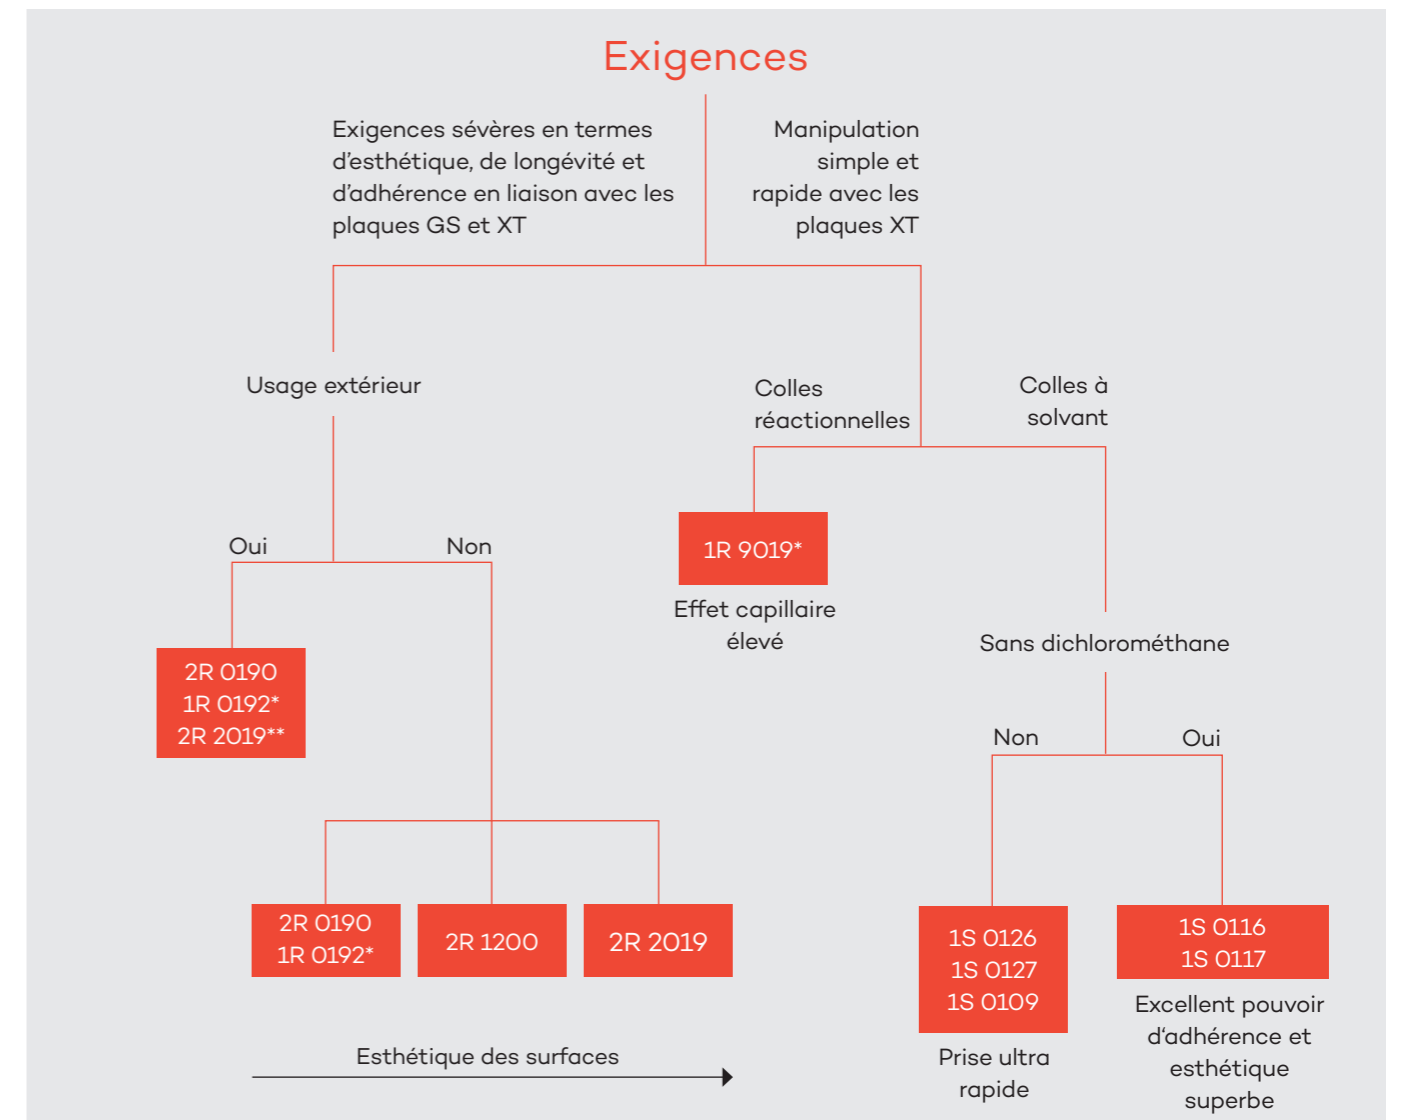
Exigences

Exigences sévères en termes d'esthétique, de longévité et d'adhérence en liaison avec les plaques GS et XT

Manipulation simple et rapide avec les plaques XT

Usage extérieur

Colles réactionnelles

Colles à solvant

Oui

Non

1R 9019*

Effet capillaire élevé

Sans dichlorométhane

2R 0190
1R 0192*
2R 2019**

Non

Oui

2R 0190
1R 0192*

2R 1200

2R 2019

1S 0126
1S 0127
1S 0109

1S 0116
1S 0117

Excellent pouvoir d'adhérence et esthétique superbe

Esthétique des surfaces

Prise ultra rapide